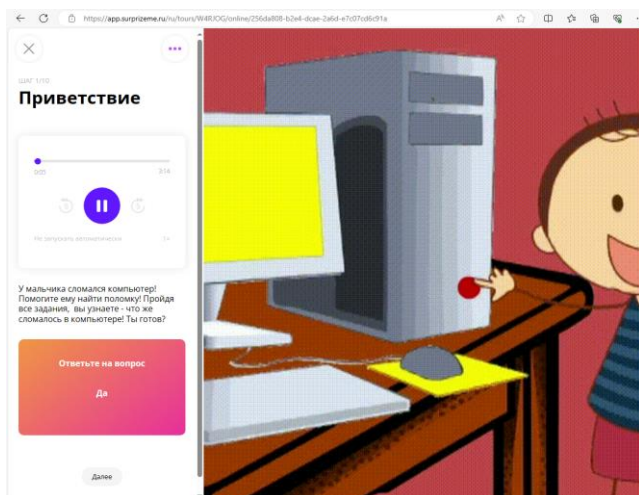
https://app.surprizeme.ru/ru/tours/W4RJOG/online/256da808-b2e4-dcae-2a6d-e7c07cd6c91a

ШАГ 1/10
Приветствие

0:05 3:14

Не запускать автоматически 1×

У мальчика сломался компьютер! Помогите ему найти поломку! Пройдя все задания, вы узнаете - что же сломалось в компьютере! Ты готов?

Ответьте на вопрос

Да

Далее